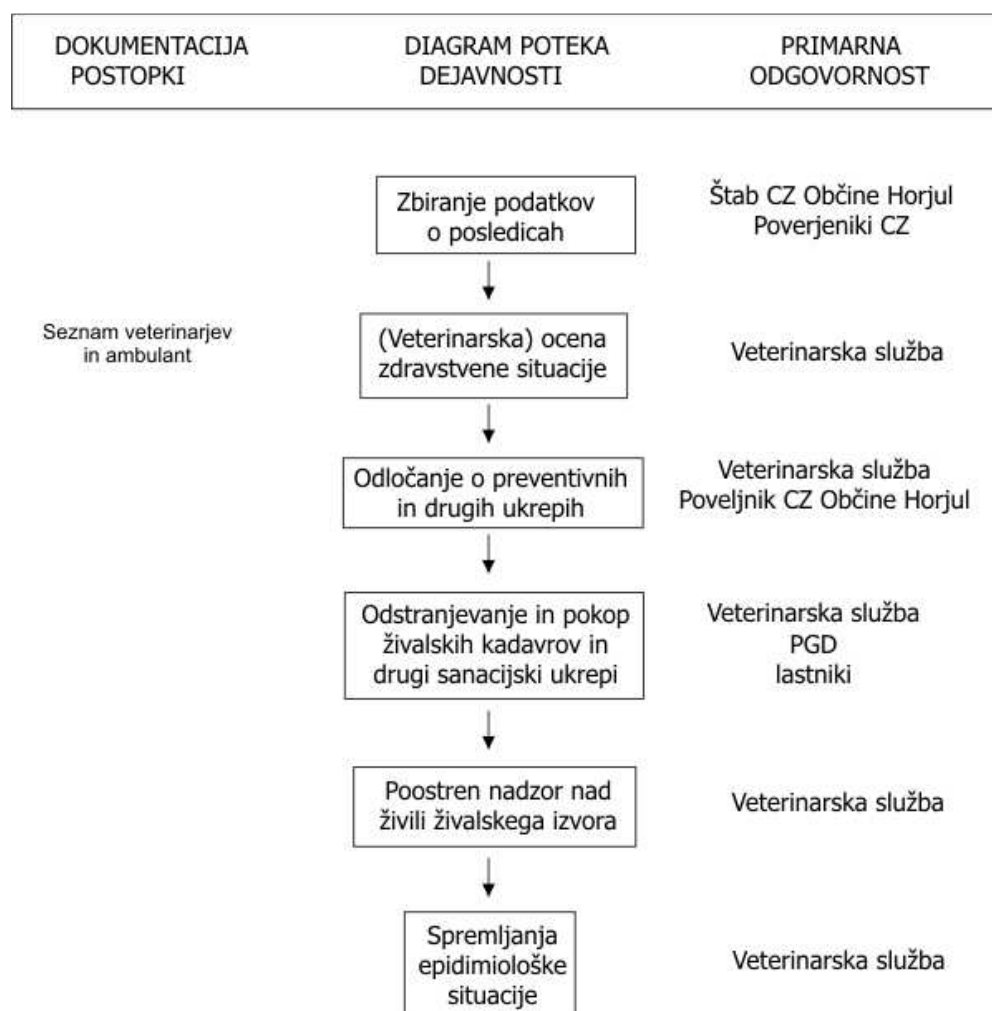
DOKUMENTACIJA POSTOPKI

DIAGRAM POTEKA DEJAVNOSTI

PRIMARNA ODGOVORNOST

Zbiranje podatkov o posledicah

Štab CZ Občine Horjul
Poverjeniki CZ

Seznam veterinarjev in ambulant

(Veterinarska) ocena zdravstvene situacije

Veterinarska služba

Odločanje o preventivnih in drugih ukrepih

Veterinarska služba
Poveljnik CZ Občine Horjul

Odstranjevanje in pokop živalskih kadavrov in drugi sanacijski ukrepi

Veterinarska služba
PGD
lastniki

Poostren nadzor nad živili živalskega izvora

Veterinarska služba

Spremljanja epidimiološke situacije

Veterinarska služba